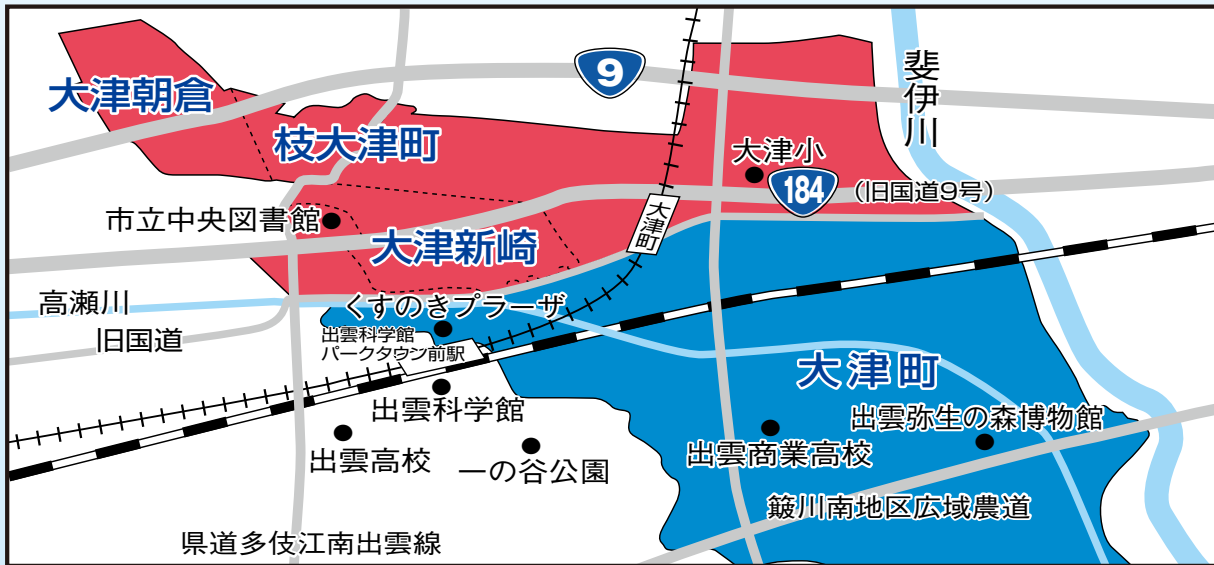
9

大津朝倉

枝大津町

斐伊川

大津小

184

（旧国道9号）

市立中央図書館

大津町

大津新崎

高瀬川

くすのきプラーザ

旧国道

出雲科学館パークタウン前駅

大津町

出雲科学館

出雲弥生の森博物館

出雲商業高校

出雲高校

一の谷公園

簸川南地区広域農道

県道多伎江南出雲線